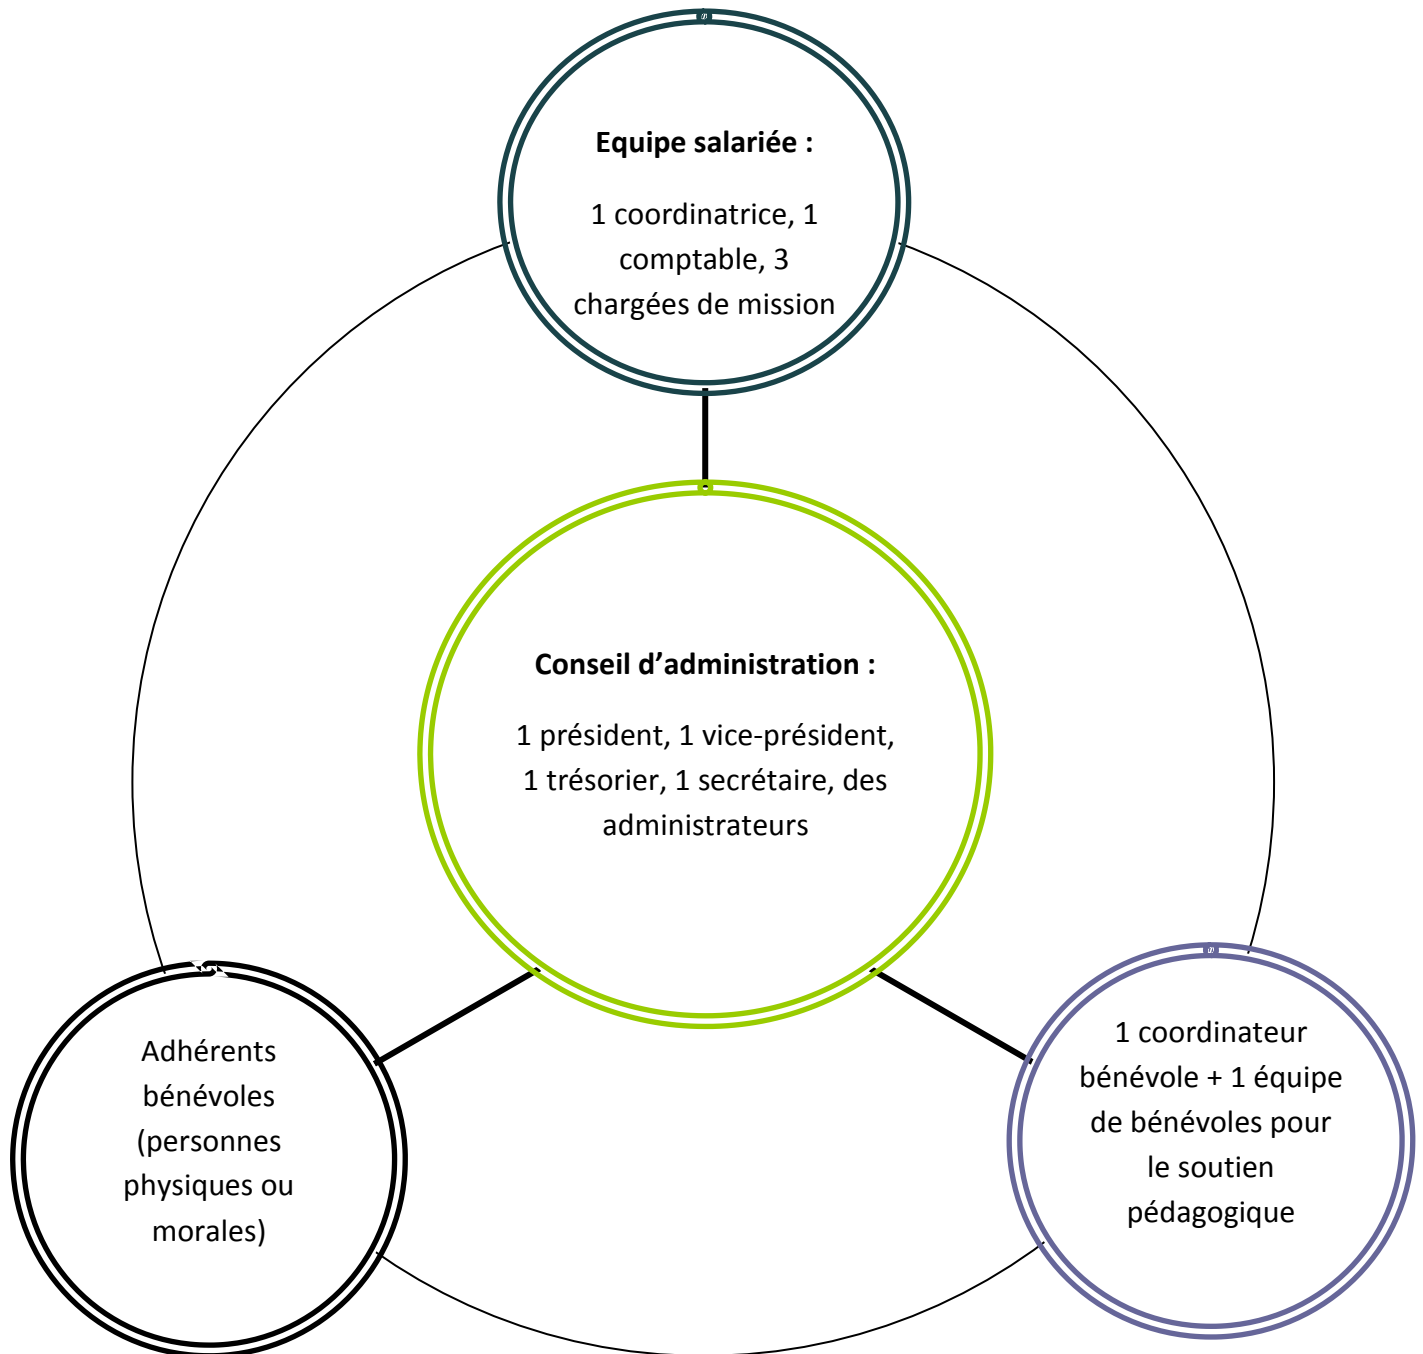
**Equipe salariée :**

1 coordinatrice, 1 comptable, 3 chargées de mission

**Conseil d'administration :**

1 président, 1 vice-président, 1 trésorier, 1 secrétaire, des administrateurs

Adhérents bénévoles (personnes physiques ou morales)

1 coordinateur bénévole + 1 équipe de bénévoles pour le soutien pédagogique